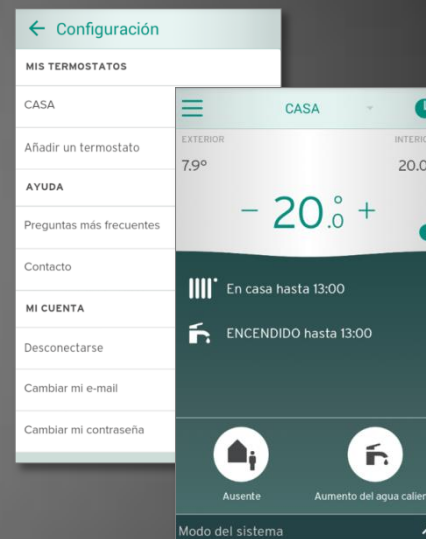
← Configuración

MIS TERMOSTATOS

CASA

Añadir un termostato

AYUDA

Preguntas más frecuentes

Contacto

MI CUENTA

Desconectarse

Cambiar mi e-mail

Cambiar mi contraseña

CASA

EXTERIOR

7.9°

INTERIO

20.0

– 20.0° +

En casa hasta 13:00

ENCENDIDO hasta 13:00

Ausente

Aumento del agua calien

Modo del sistema